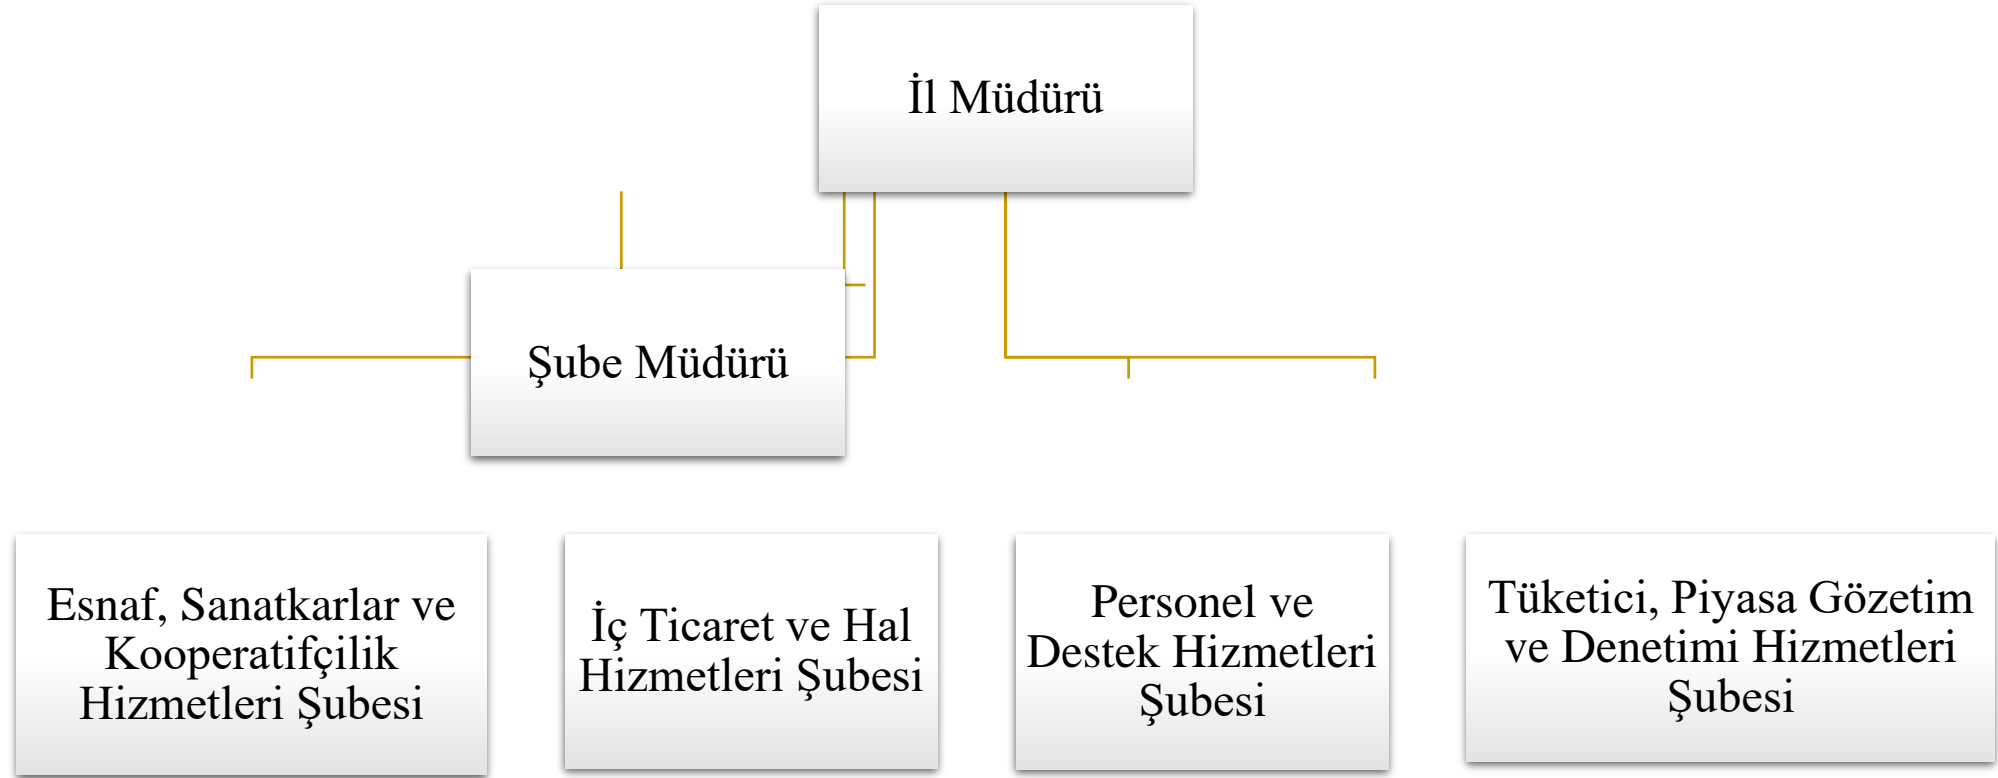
İl Müdürü

Şube Müdürü

Esnaf, Sanatkarlar ve Kooperatifçilik Hizmetleri Şubesi

İç Ticaret ve Hal Hizmetleri Şubesi

Personel ve Destek Hizmetleri Şubesi

Tüketici, Piyasa Gözetim ve Denetimi Hizmetleri Şubesi